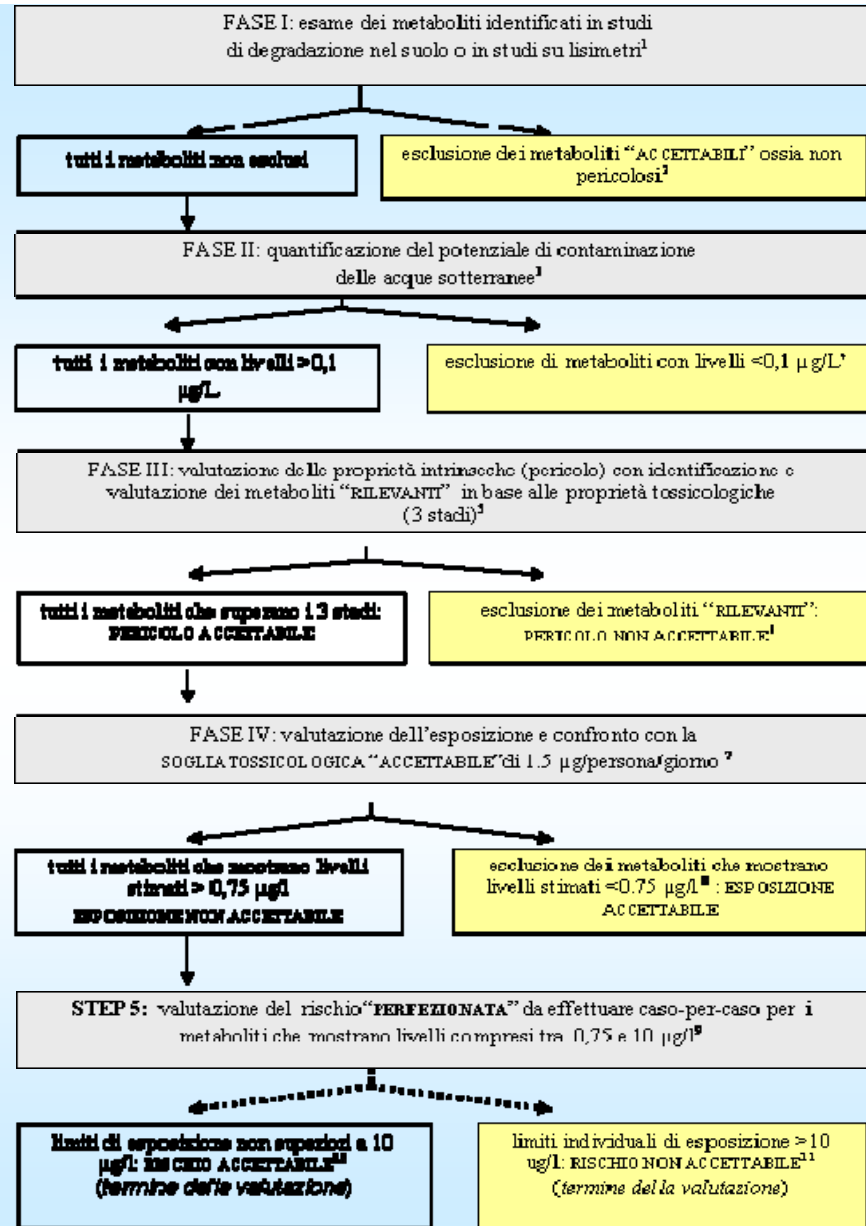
FASE I: esame dei metaboliti identificati in studi di degradazione nel suolo o in studi su lisimetri$^1$

tutti i metaboliti non esclusi

esclusione dei metaboliti "ACCETTABILI" ossia non pericolosi$^2$

FASE II: quantificazione del potenziale di contaminazione delle acque sotterranee$^3$

tutti i metaboliti con livelli >0,1 µg/L

esclusione di metaboliti con livelli <0,1 µg/L$^4$

FASE III: valutazione delle proprietà intrinseche (pericolo) con identificazione e valutazione dei metaboliti "RILEVANTI" in base alle proprietà tossicologiche (3 stadi)$^5$

tutti i metaboliti che superano i 3 stadi: PERICOLO ACCETTABILE

esclusione dei metaboliti "RILEVANTI": PERICOLO NON ACCETTABILE$^6$

FASE IV: valutazione dell'esposizione e confronto con la SOGLIA TOSSICOLOGICA "ACCETTABILE" di 1.5 µg/persona/giorno $^7$

tutti i metaboliti che mostrano livelli stimati > 0,75 µg/l ESPOSIZIONE NON ACCETTABILE

esclusione dei metaboliti che mostrano livelli stimati <0.75 µg/l$^8$ : ESPOSIZIONE ACCETTABILE

STEP 5: valutazione del rischio "PERFEZIONATA" da effettuare caso-per-caso per i metaboliti che mostrano livelli compresi tra 0,75 e 10 µg/l$^9$

limiti di esposizione non superiori a 10 µg/l: RISCHIO ACCETTABILE$^{10}$ (termine della valutazione)

limiti individuali di esposizione >10 ug/l: RISCHIO NON ACCETTABILE$^{11}$ (termine della valutazione)